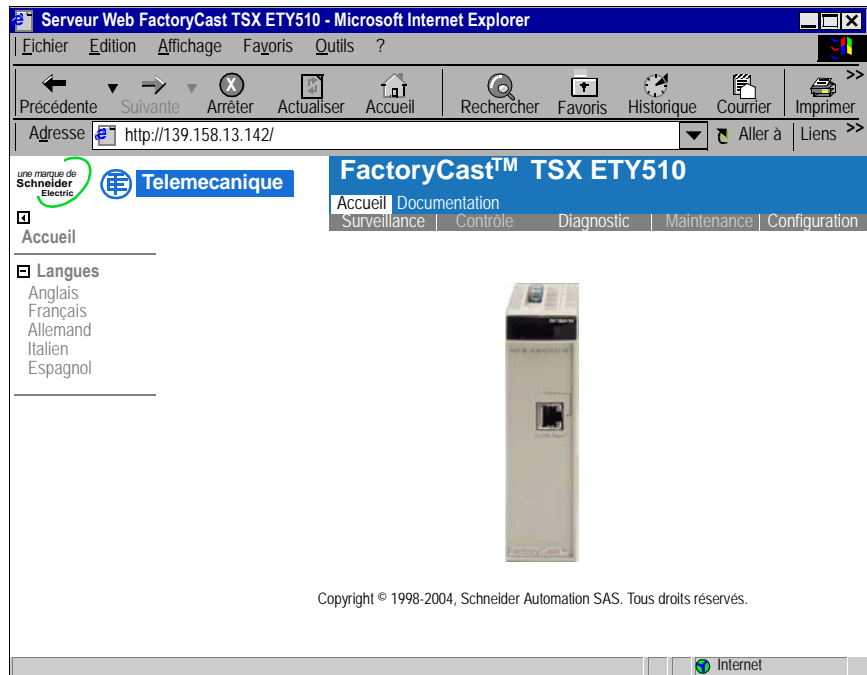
Serveur Web FactoryCast TSX ETY510 - Microsoft Internet Explorer

Fichier Edition Affichage Favoris Outils ?

Précédente Suivante Arrêter Actualiser Accueil Rechercher Favoris Historique Courrier Imprimer >>

Adresse http://139.158.13.142/ Aller à Liens >>

une marque de Schneider Electric

Telemecanique

FactoryCast$^{TM}$ TSX ETY510

Accueil Documentation

Surveillance Contrôle Diagnostic Maintenance Configuration

Accueil

Langues
Anglais
Français
Allemand
Italien
Espagnol

FactoryCast

Copyright © 1998-2004, Schneider Automation SAS. Tous droits réservés.

Internet